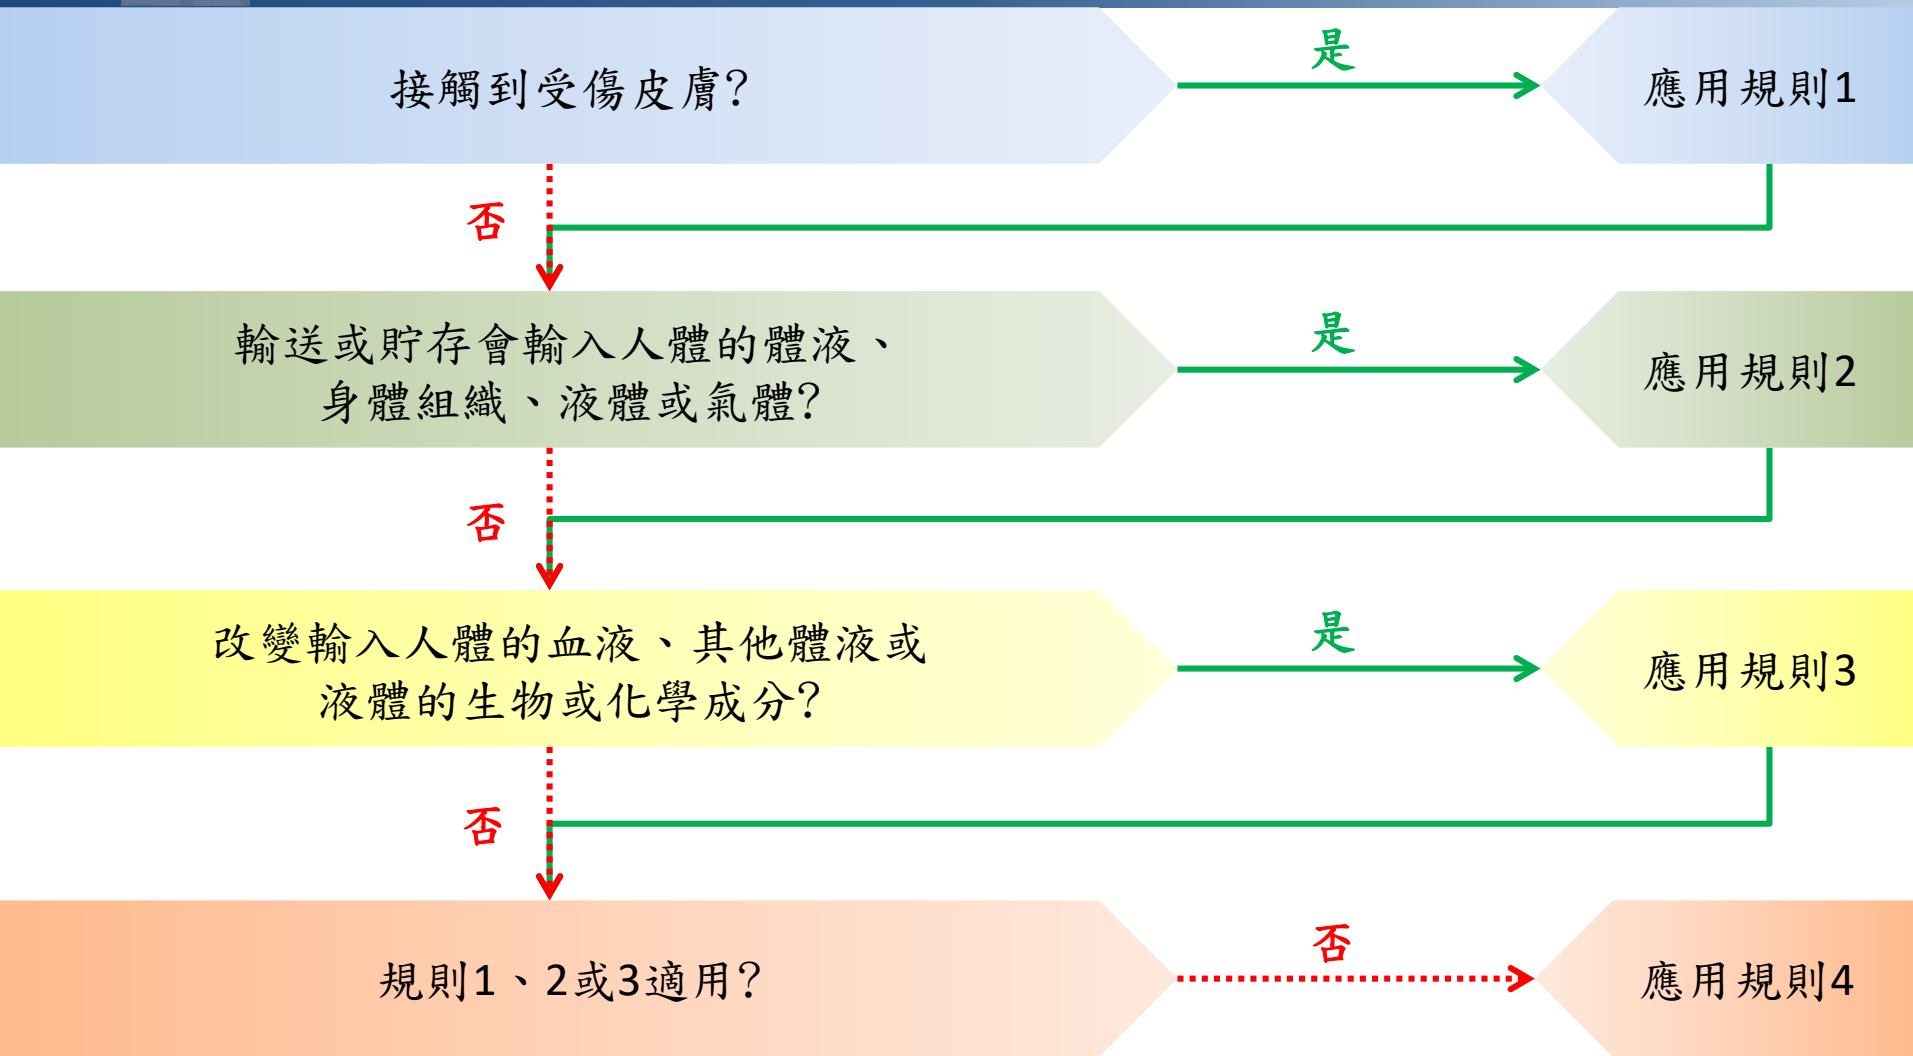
接觸到受傷皮膚?

是

應用規則1

否

輸送或貯存會輸入人體的體液、身體組織、液體或氣體?

是

應用規則2

否

改變輸入人體的血液、其他體液或液體的生物或化學成分?

是

應用規則3

否

規則1、2或3適用?

否

應用規則4